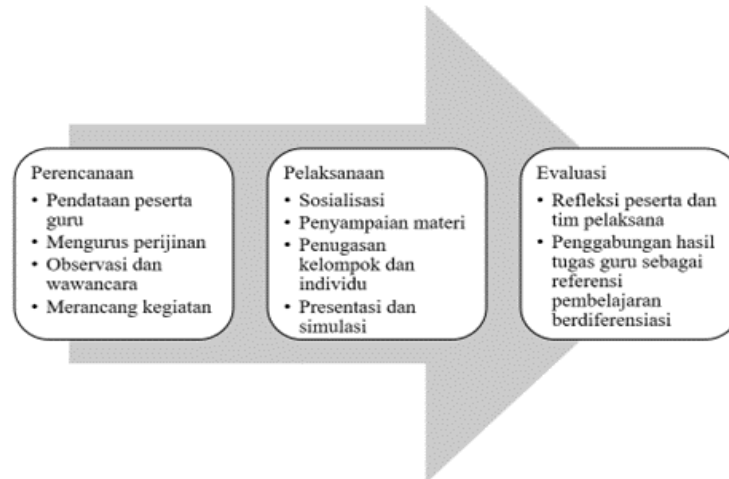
Perencanaan
- Pendataan peserta guru
- Mengurus perijinan
- Observasi dan wawancara
- Merancang kegiatan

Pelaksanaan
- Sosialisasi
- Penyampaian materi
- Penugasan kelompok dan individu
- Presentasi dan simulasi

Evaluasi
- Refleksi peserta dan tim pelaksana
- Penggabungan hasil tugas guru sebagai referensi pembelajaran berdiferensiasi